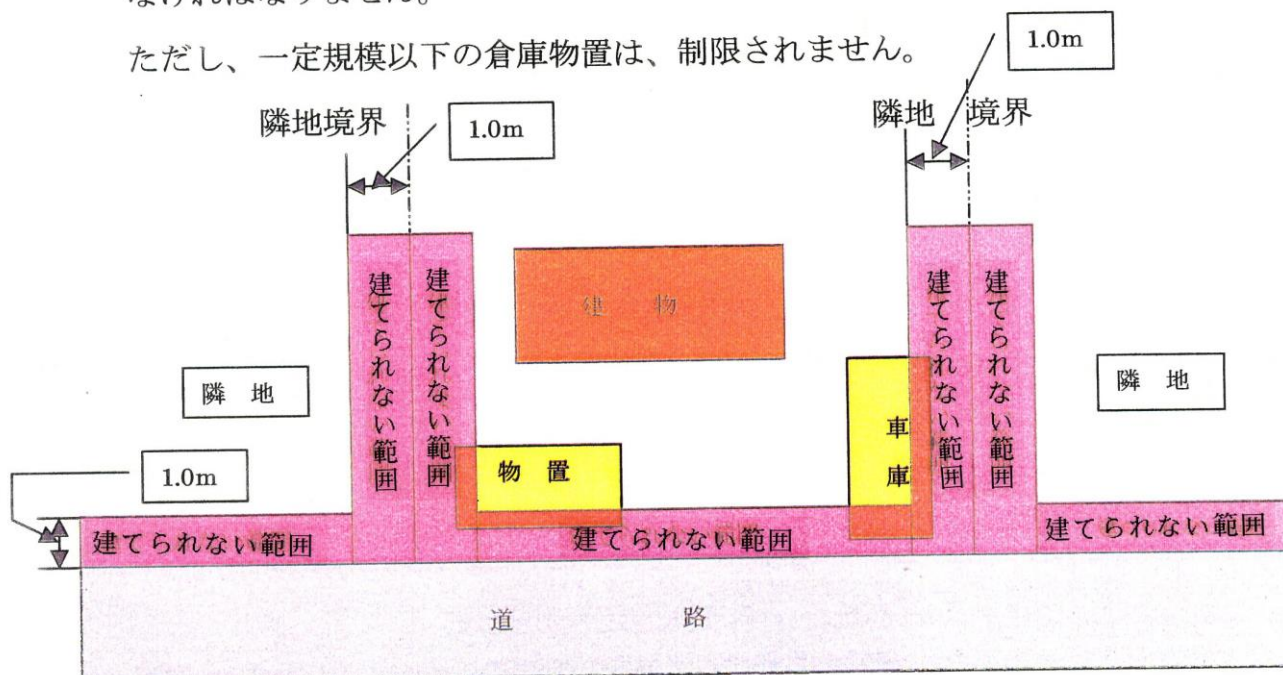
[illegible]

ただし、一定規模以下の倉庫物置は、制限されません。

1.0m

隣地境界

1.0m

隣地 境界

建物

隣地

建てられない範囲

建てられない範囲

建てられない範囲

建てられない範囲

隣地

1.0m

物置

車庫

建てられない範囲

建てられない範囲

建てられない範囲

道 路